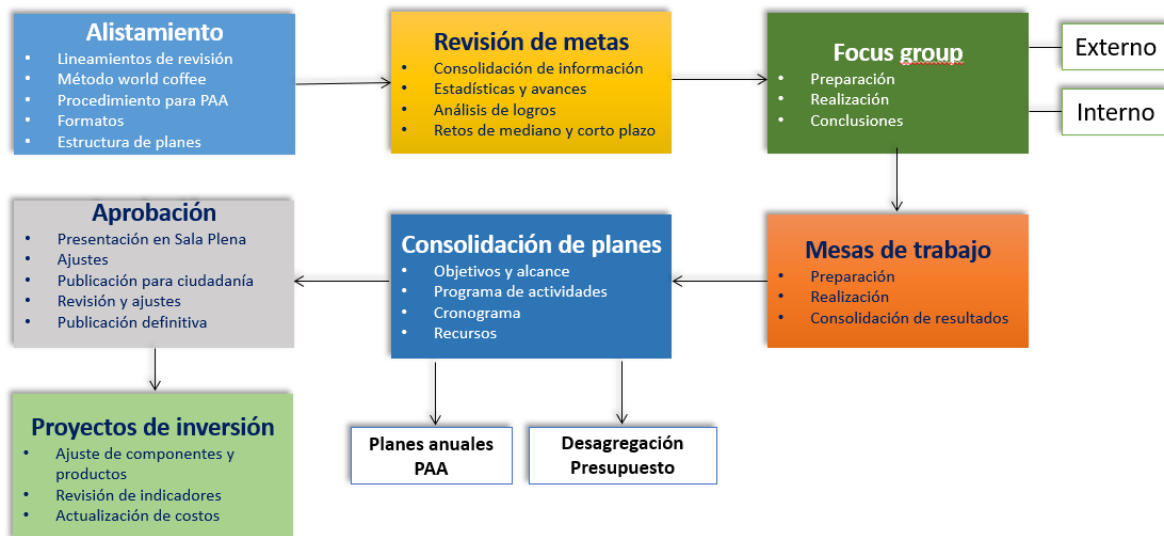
Alistamiento
- Lineamientos de revisión
- Método world coffee
- Procedimiento para PAA
- Formatos
- Estructura de planes

Revisión de metas
- Consolidación de información
- Estadísticas y avances
- Análisis de logros
- Retos de mediano y corto plazo

Focus group
- Preparación
- Realización
- Conclusiones

Externo

Interno

Aprobación
- Presentación en Sala Plena
- Ajustes
- Publicación para ciudadanía
- Revisión y ajustes
- Publicación definitiva

Consolidación de planes
- Objetivos y alcance
- Programa de actividades
- Cronograma
- Recursos

Mesas de trabajo
- Preparación
- Realización
- Consolidación de resultados

Proyectos de inversión
- Ajuste de componentes y productos
- Revisión de indicadores
- Actualización de costos

Planes anuales PAA

Desagregación Presupuesto